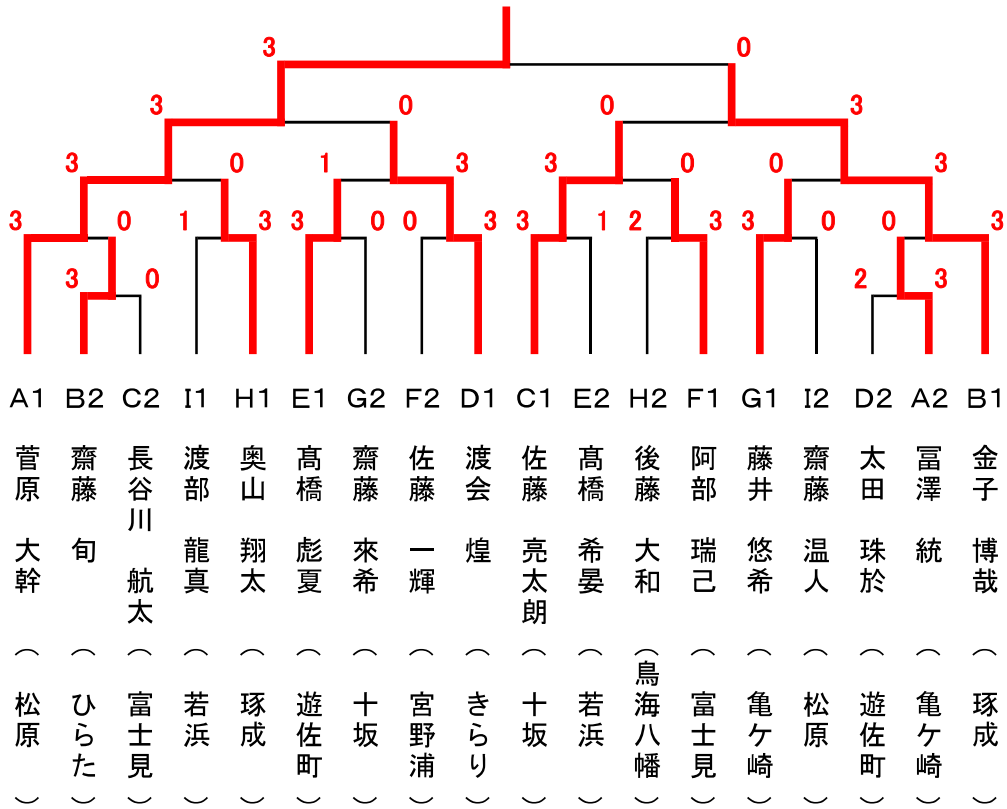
3 0
3 0 0 3
3 0 1 3 3 0 0 3
3 0 1 3 3 0 0 3 3 1 2 3 3 0 0 3
3 0 2 3

A1 B2 C2 I1 H1 E1 G2 F2 D1 C1 E2 H2 F1 G1 I2 D2 A2 B1

菅原 大幹（松原）
齋藤 旬（ひらた）
長谷川 航太（富士見）
渡部 龍真（若浜）
奥山 翔太（琢成）
髙橋 彪夏（遊佐町）
齋藤 來希（十坂）
佐藤 一輝（宮野浦）
渡会 煌（きらり）
佐藤 亮太朗（十坂）
髙橋 希晏（若浜）
後藤 大和（鳥海八幡）
阿部 瑞己（富士見）
藤井 悠希（亀ケ崎）
齋藤 温人（松原）
太田 珠於（遊佐町）
冨澤 統（亀ケ崎）
金子 博哉（琢成）